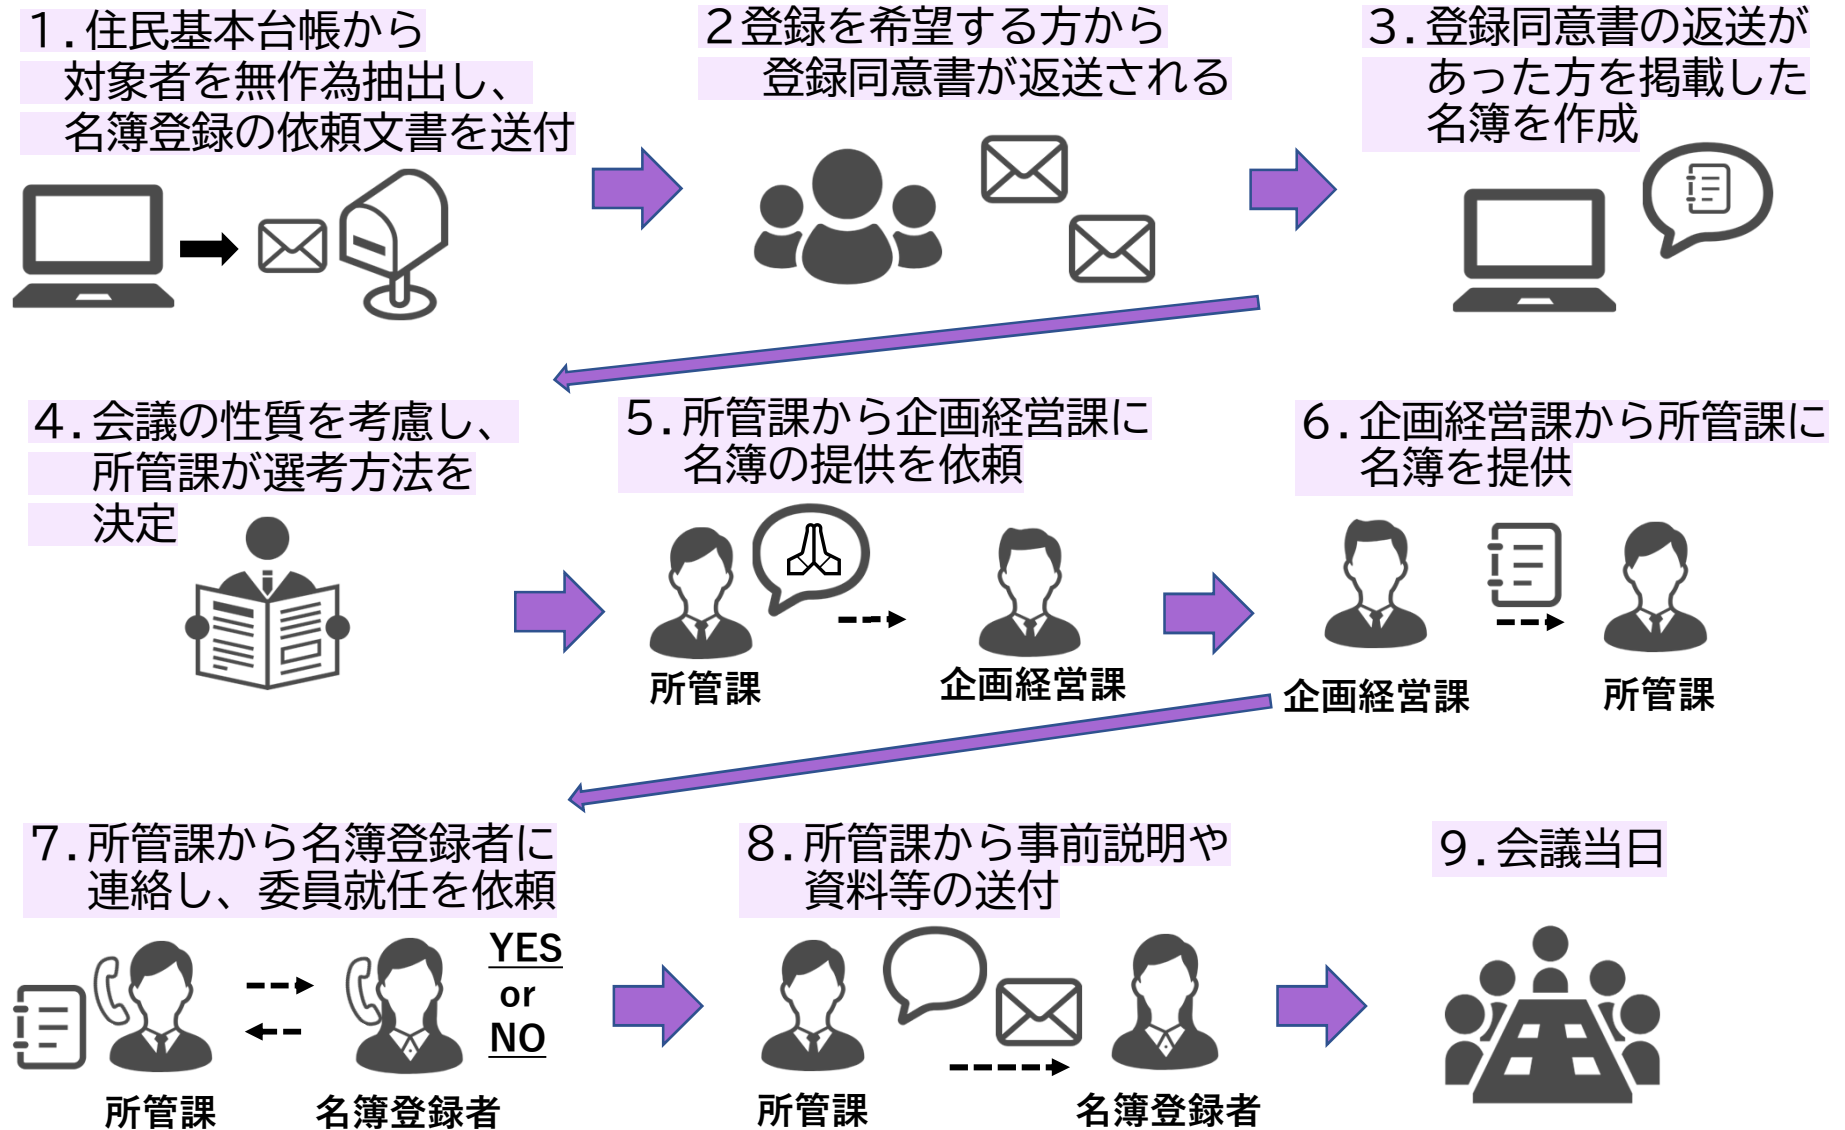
1.住民基本台帳から対象者を無作為抽出し、名簿登録の依頼文書を送付

2登録を希望する方から登録同意書が返送される

3.登録同意書の返送があった方を掲載した名簿を作成

4.会議の性質を考慮し、所管課が選考方法を決定

5.所管課から企画経営課に名簿の提供を依頼

所管課

企画経営課

6.企画経営課から所管課に名簿を提供

企画経営課

所管課

7.所管課から名簿登録者に連絡し、委員就任を依頼

YES
or
NO

所管課

名簿登録者

8.所管課から事前説明や資料等の送付

所管課

名簿登録者

9.会議当日